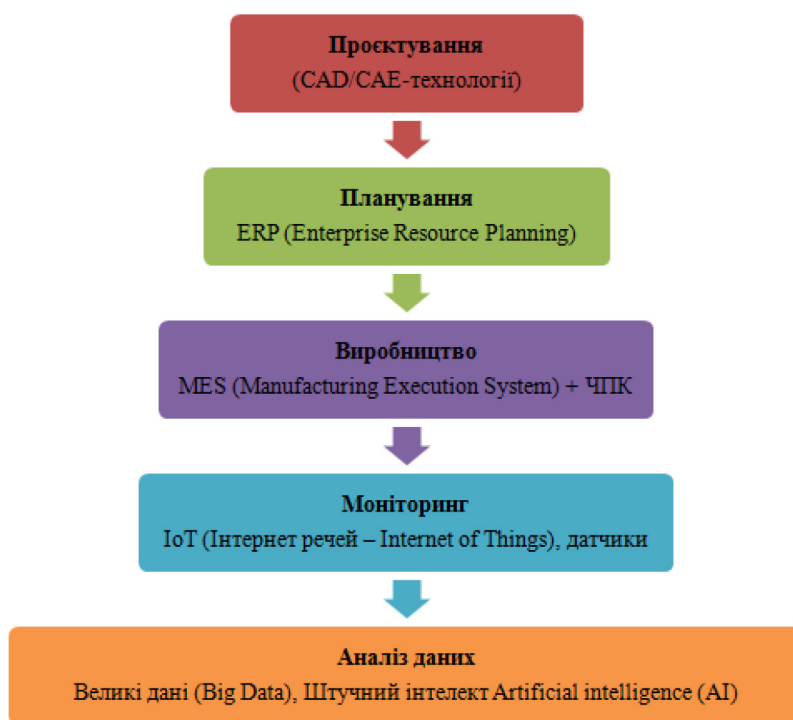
**Проєктування**
(CAD/CAE-технології)

**Планування**
ERP (Enterprise Resource Planning)

**Виробництво**
MES (Manufacturing Execution System) + ЧПК

**Моніторинг**
IoT (Інтернет речей – Internet of Things), датчики

**Аналіз даних**
Великі дані (Big Data), Штучний інтелект Artificial intelligence (AI)